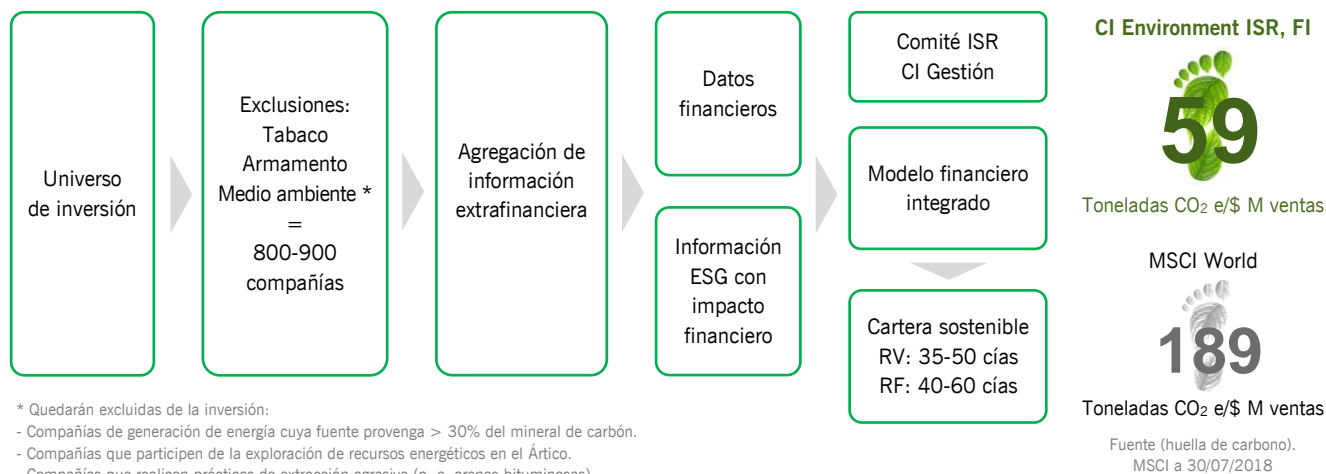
Universo de inversión

Exclusiones:
Tabaco
Armamento
Medio ambiente *
=
800-900 compañías

Agregación de información extrafinanciera

Datos financieros

Información ESG con impacto financiero

Comité ISR
CI Gestión

Modelo financiero integrado

Cartera sostenible
RV: 35-50 cías
RF: 40-60 cías

CI Environment ISR, FI

59

Toneladas $CO_2$ e/$ M ventas

MSCI World

189

Toneladas $CO_2$ e/$ M ventas

* Quedarán excluidas de la inversión:
- Compañías de generación de energía cuya fuente provenga > 30% del mineral de carbón.
- Compañías que participen de la exploración de recursos energéticos en el Ártico.
- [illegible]

Fuente (huella de carbono).
MSCI a 30/07/2018